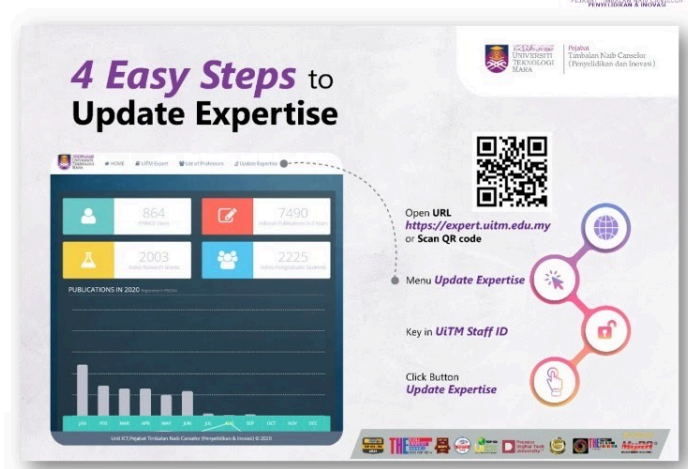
PENYELIDIKAN & INOVASI

UNIVERSITI TEKNOLOGI MARA

Pejabat Timbalan Naib Canselor (Penyelidikan dan Inovasi)

4 Easy Steps to Update Expertise

HOME UiTM Expert List of Professors Update Expertise

864 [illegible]

7490 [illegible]

2003 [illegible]

2225 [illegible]

PUBLICATIONS IN 2020

JAN FEB MAR APR MAY JUN JUL AUG SEP OCT NOV DEC

Unit ICT, Pejabat Timbalan Naib Canselor (Penyelidikan & Inovasi) © 2020

Open URL
https://expert.uitm.edu.my
or Scan QR code

Menu Update Expertise

Key in UiTM Staff ID

Click Button
Update Expertise